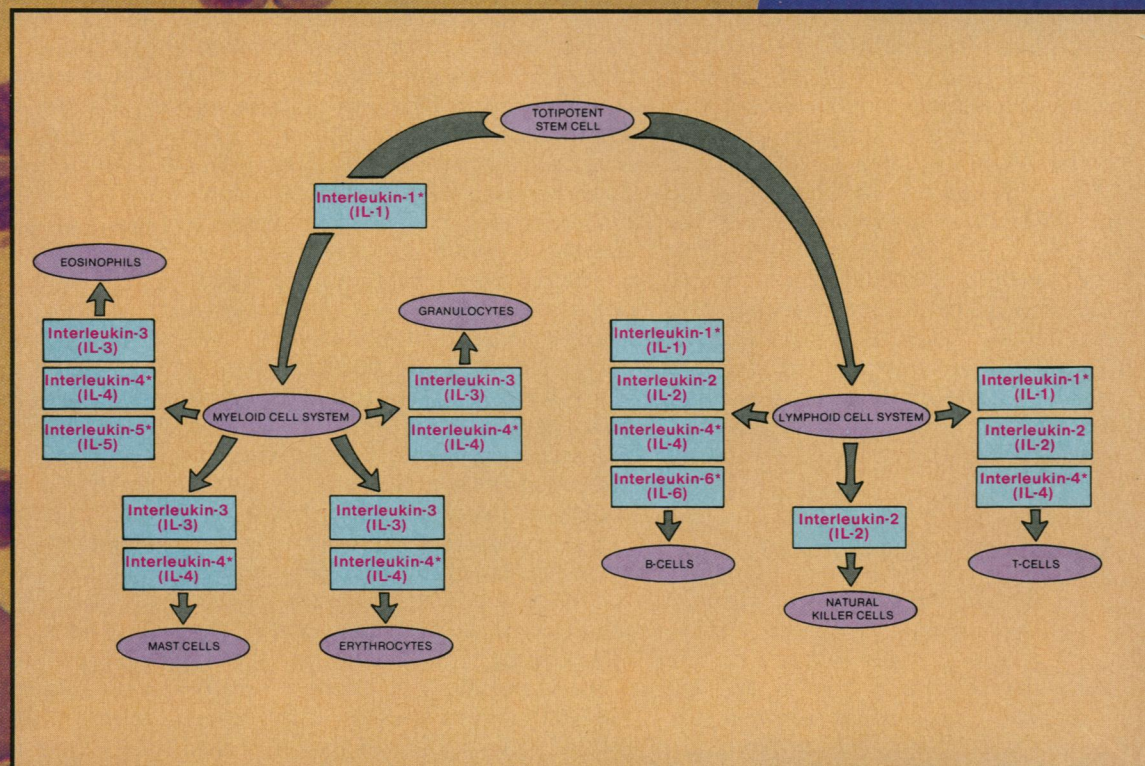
TOTIPOTENT STEM CELL

Interleukin-1* (IL-1)

EOSINOPHILS

Interleukin-3 (IL-3)

Interleukin-4* (IL-4)

Interleukin-5* (IL-5)

MYELOID CELL SYSTEM

GRANULOCYTES

Interleukin-3 (IL-3)

Interleukin-4* (IL-4)

Interleukin-3 (IL-3)

Interleukin-4* (IL-4)

MAST CELLS

Interleukin-3 (IL-3)

Interleukin-4* (IL-4)

ERYTHROCYTES

Interleukin-1* (IL-1)

Interleukin-2 (IL-2)

Interleukin-4* (IL-4)

Interleukin-6* (IL-6)

B-CELLS

LYMPHOID CELL SYSTEM

Interleukin-2 (IL-2)

NATURAL KILLER CELLS

Interleukin-1* (IL-1)

Interleukin-2 (IL-2)

Interleukin-4* (IL-4)

T-CELLS